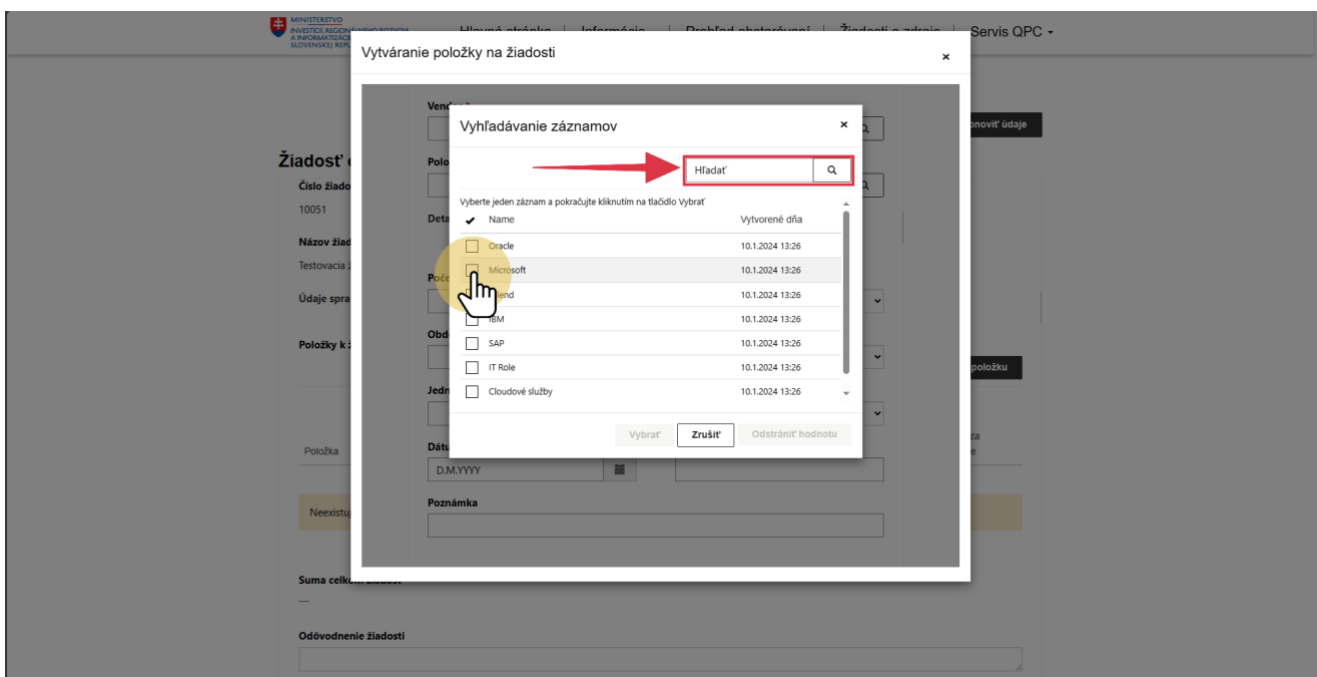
MINISTERSTVO INVESTÍCIÍ, REGIONÁLNEHO ROZVOJA A INFORMATIZÁCIE SLOVENSKEJ REPUBLIKY

Hlavná stránka | Informácie | Prehľad obstarávaní | Žiadosti o zdroje | Servis QPC ▾

Vytváranie položky na žiadosti ×

Vyhľadávanie záznamov ×

Hľadať

Vyberte jeden záznam a pokračujte kliknutím na tlačidlo Vybrať

| ✔ | Name | Vytvorené dňa |
|---|---|---|
| ☐ | Oracle | 10.1.2024 13:26 |
| ☐ | Microsoft | 10.1.2024 13:26 |
| ☐ | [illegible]end | 10.1.2024 13:26 |
| ☐ | IBM | 10.1.2024 13:26 |
| ☐ | SAP | 10.1.2024 13:26 |
| ☐ | IT Role | 10.1.2024 13:26 |
| ☐ | Cloudové služby | 10.1.2024 13:26 |

Vybrať Zrušiť Odstrániť hodnotu

Vend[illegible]
Polo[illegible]
Deta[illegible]
Poče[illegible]
Obd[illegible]
Jedn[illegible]
Dátu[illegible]
D.M.YYYY
Poznámka

Žiadosť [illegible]
Číslo žiado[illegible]
10051
Názov žiad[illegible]
Testovacia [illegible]
Údaje spra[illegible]
Položky k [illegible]
Položka
Neexistu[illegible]
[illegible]novit' údaje
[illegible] položku
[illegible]za
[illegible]e

Suma celk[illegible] žiadosti
—
Odôvodnenie žiadosti